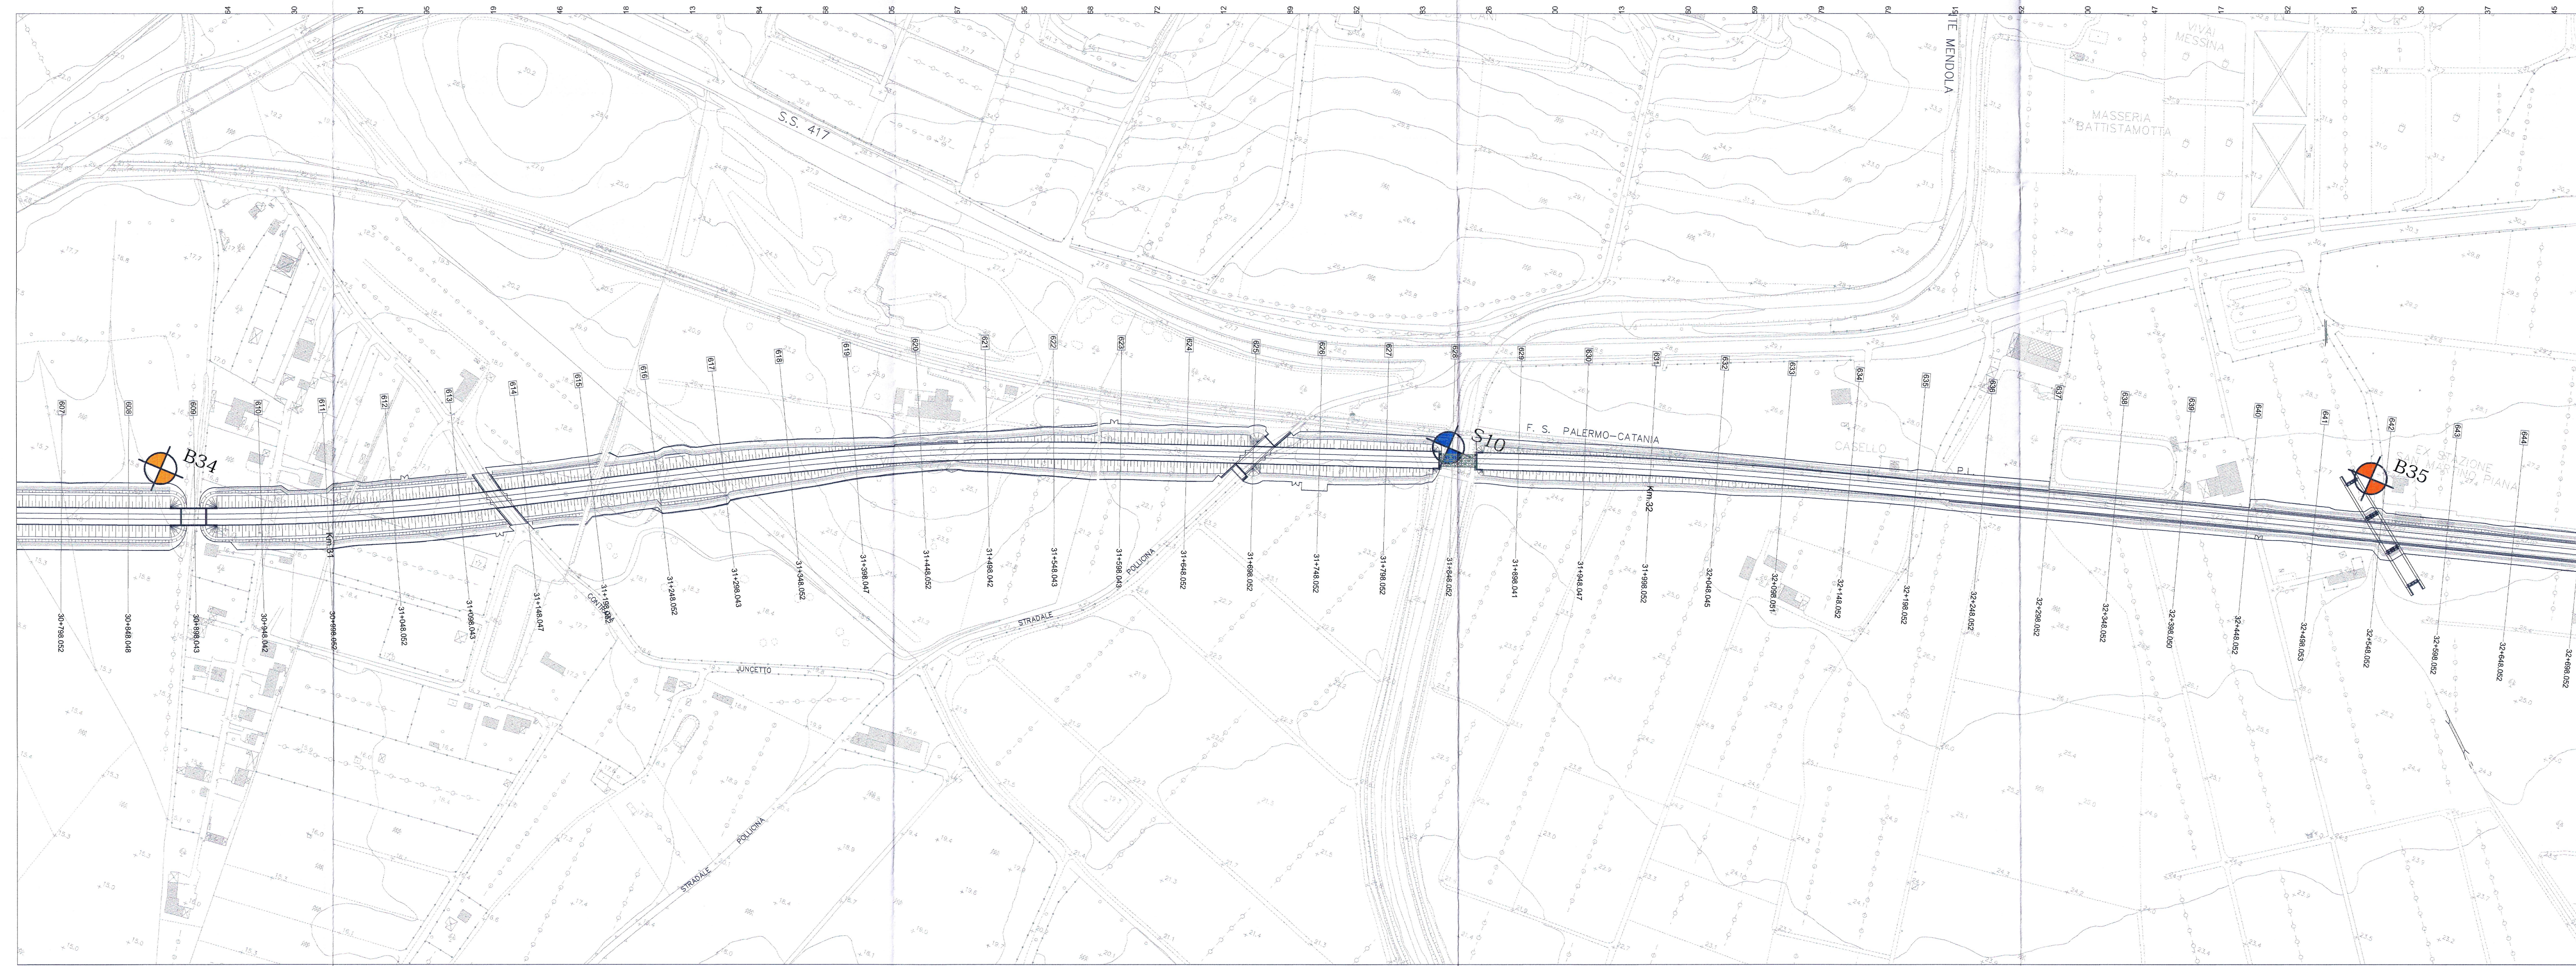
S.S. 417

MENDOLA

VIVAI MESSINA

MASSERIA BATTISTAMOTTA

B34

S10

B35

F. S. PALERMO–CATANIA

CASELLO

Km.31

Km.32

CONTRADA

POLLICINA

STRADALE

JUNCETTO

STRADALE POLLICINA

607 608 609 610 611 612 613 614 615 616 617 618 619 620 621 622 623 624 625 626 627 628 629 630 631 632 633 634 635 636 637 638 639 640 641 642 643 644

30+798.052
30+848.048
30+898.043
30+948.042
30+998.052
31+048.052
31+098.043
31+148.047
31+198.052
31+248.052
31+298.043
31+348.052
31+398.047
31+448.052
31+498.042
31+548.043
31+598.043
31+648.052
31+698.052
31+748.052
31+798.052
31+848.052
31+898.041
31+948.047
31+998.052
32+048.045
32+098.051
32+148.052
32+198.052
32+248.052
32+298.052
32+348.052
32+398.050
32+448.052
32+498.053
32+548.052
32+598.052
32+648.052
32+698.052